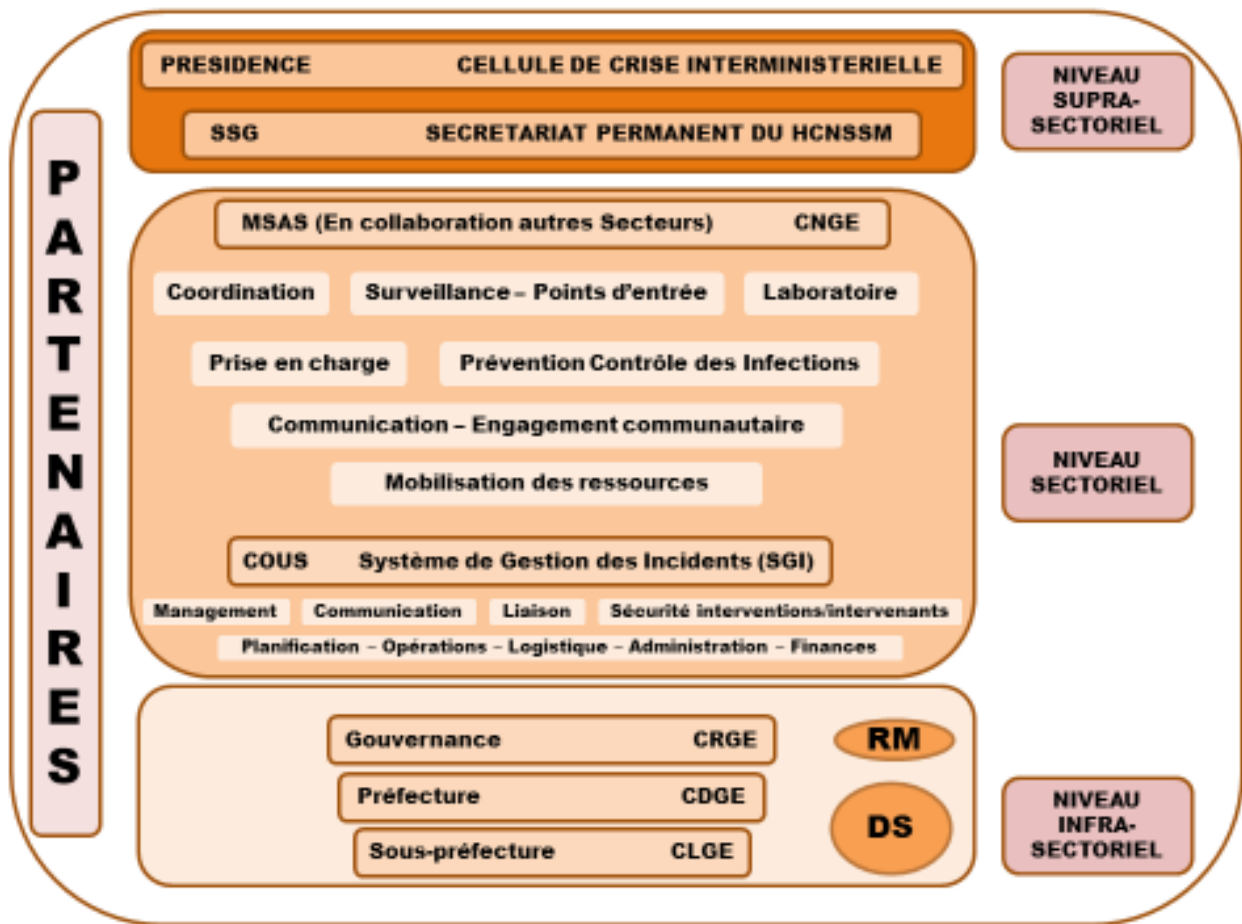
PARTENAIRES

PRESIDENCE CELLULE DE CRISE INTERMINISTERIELLE

SSG SECRETARIAT PERMANENT DU HCNSSM

NIVEAU SUPRA-SECTORIEL

MSAS (En collaboration autres Secteurs) CNGE

Coordination

Surveillance – Points d'entrée

Laboratoire

Prise en charge

Prévention Contrôle des Infections

Communication – Engagement communautaire

Mobilisation des ressources

NIVEAU SECTORIEL

COUS Système de Gestion des Incidents (SGI)

Management

Communication

Liaison

Sécurité interventions/intervenants

Planification – Opérations – Logistique – Administration – Finances

Gouvernance CRGE

RM

Préfecture CDGE

DS

Sous-préfecture CLGE

NIVEAU INFRA-SECTORIEL